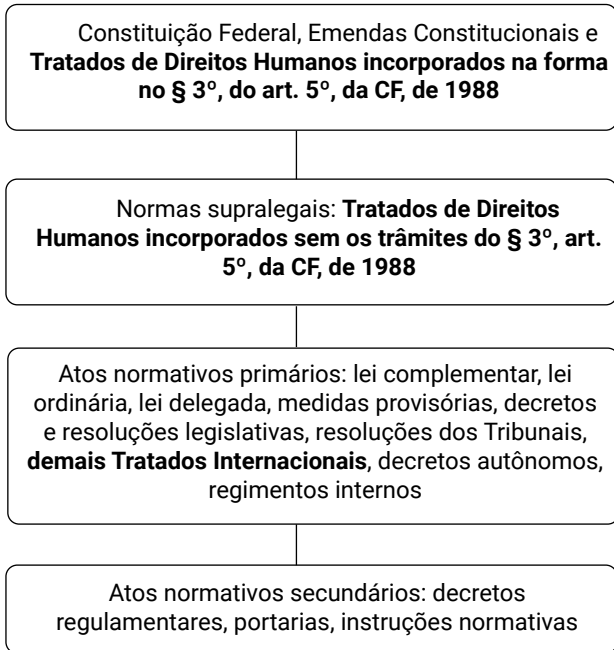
Constituição Federal, Emendas Constitucionais e Tratados de Direitos Humanos incorporados na forma no § 3º, do art. 5º, da CF, de 1988

Normas supralegais: Tratados de Direitos Humanos incorporados sem os trâmites do § 3º, art. 5º, da CF, de 1988

Atos normativos primários: lei complementar, lei ordinária, lei delegada, medidas provisórias, decretos e resoluções legislativas, resoluções dos Tribunais, demais Tratados Internacionais, decretos autônomos, regimentos internos

Atos normativos secundários: decretos regulamentares, portarias, instruções normativas